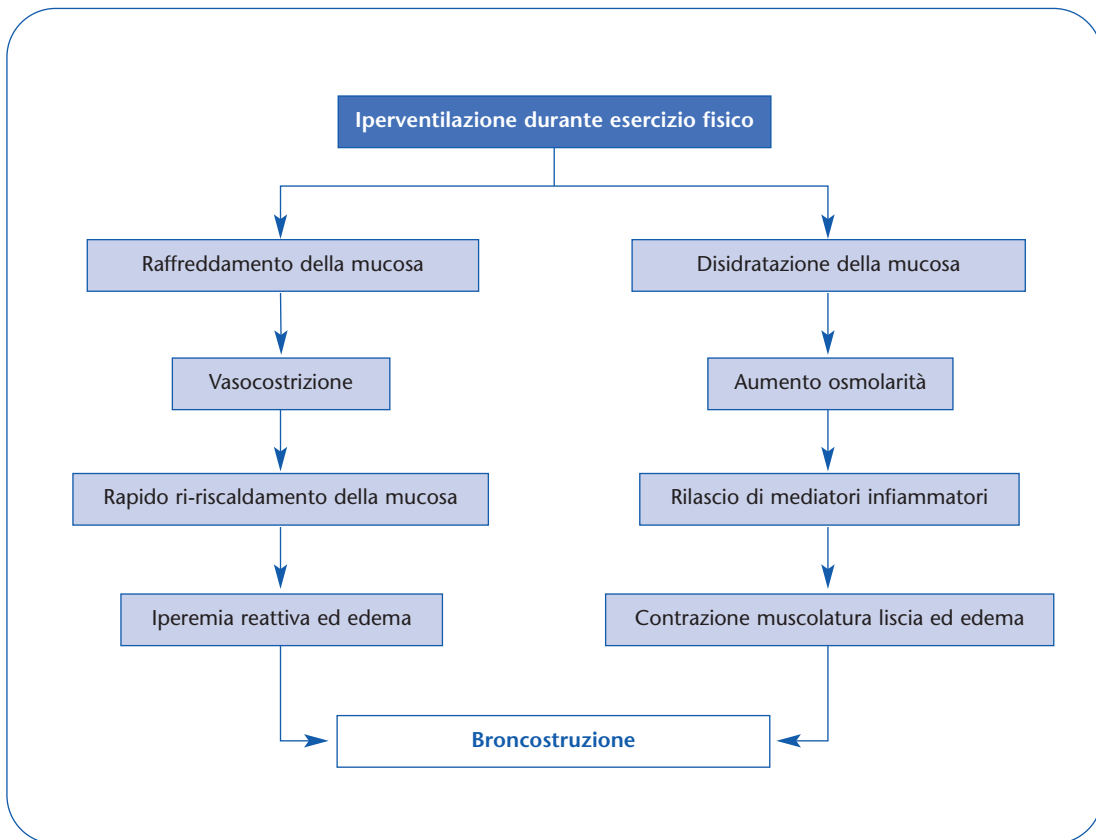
Iperventilazione durante esercizio fisico

Raffreddamento della mucosa

Vasocostrizione

Rapido ri-riscaldamento della mucosa

Iperemia reattiva ed edema

Disidratazione della mucosa

Aumento osmolarità

Rilascio di mediatori infiammatori

Contrazione muscolatura liscia ed edema

Broncostruzione